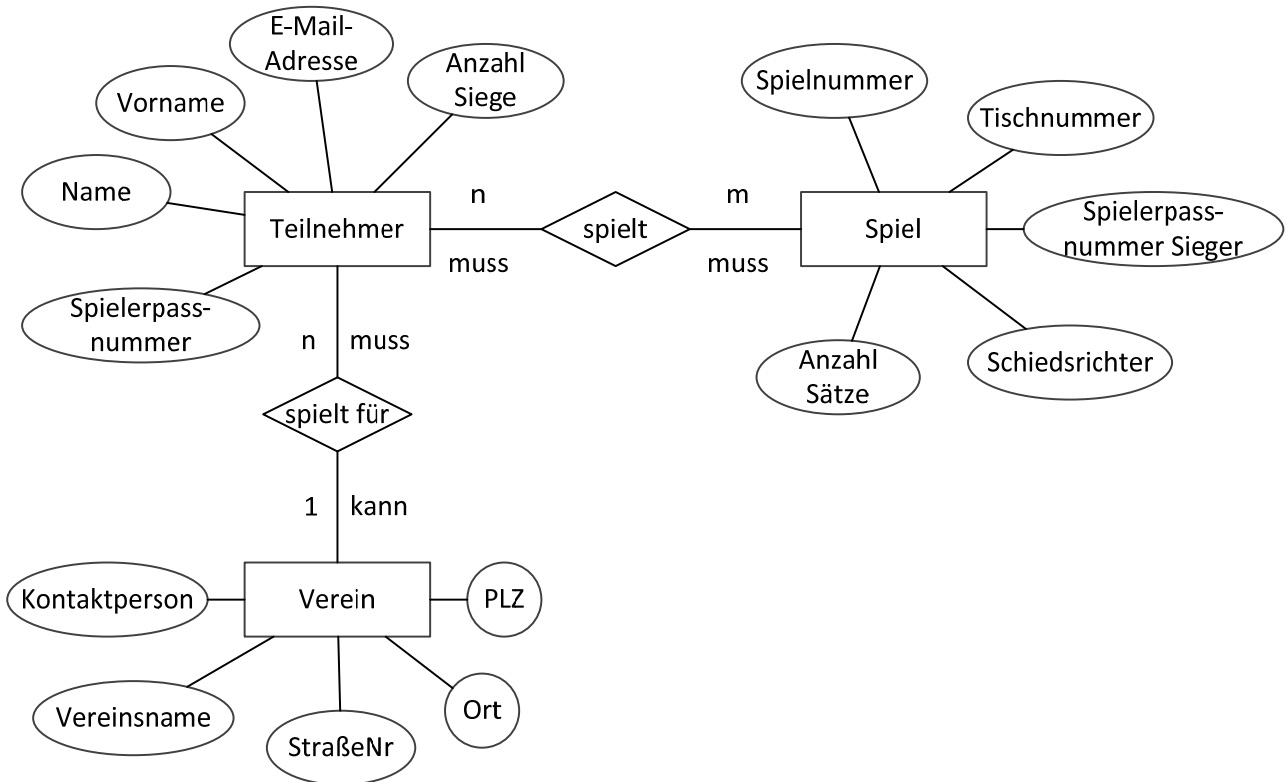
E-Mail-Adresse

Anzahl Siege

Vorname

Name

Teilnehmer

Spielerpassnummer

n

spielt

m

muss

muss

Spielnummer

Tischnummer

Spiel

Spielerpassnummer Sieger

Anzahl Sätze

Schiedsrichter

n

muss

spielt für

1

kann

Kontaktperson

Verein

PLZ

Vereinsname

StraßeNr

Ort